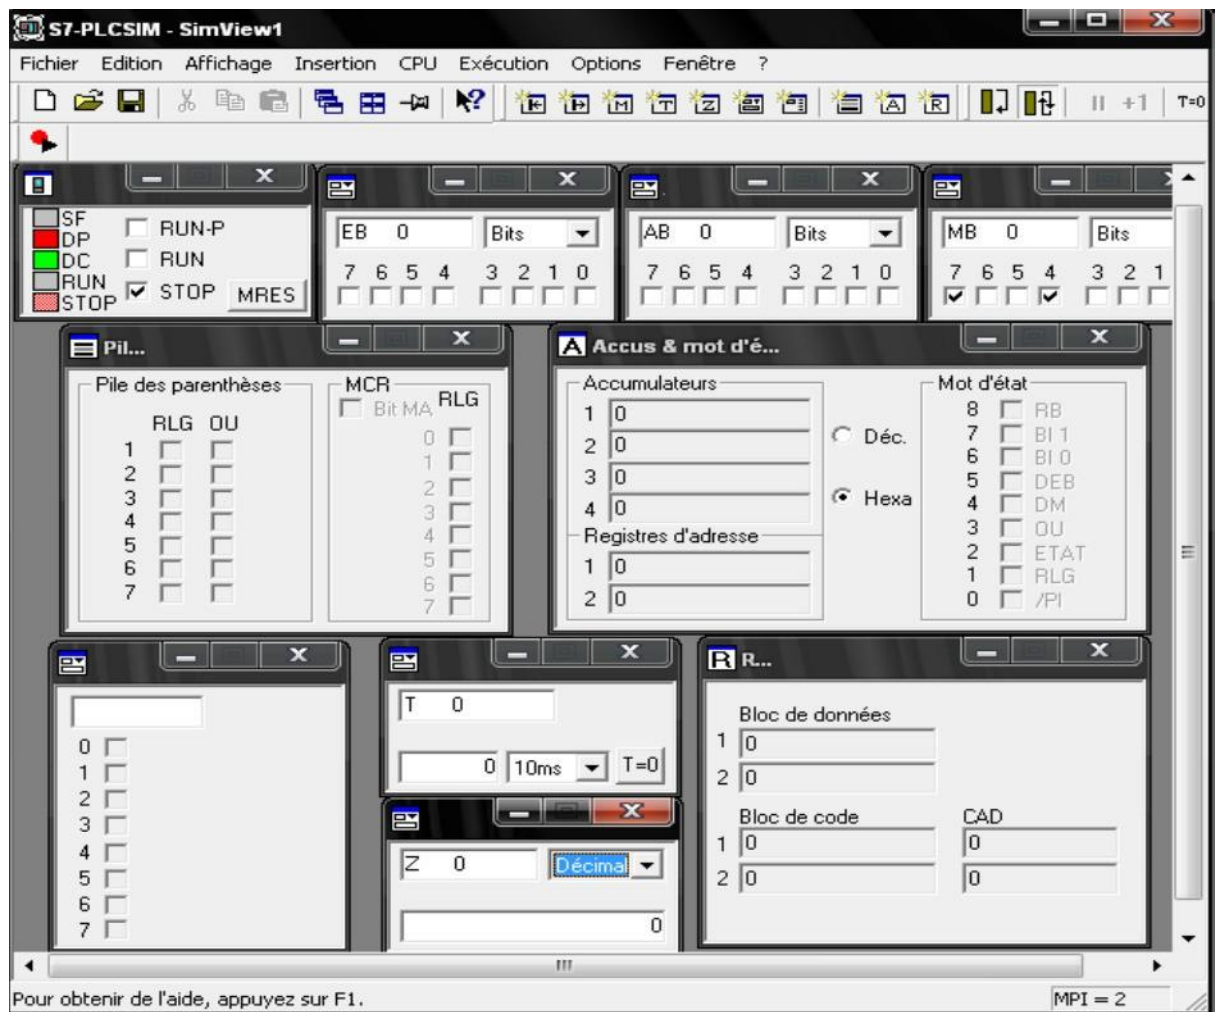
S7-PLCSIM - SimView1

Fichier Edition Affichage Insertion CPU Exécution Options Fenêtre ?

II +1 T=0

SF
DP
DC
RUN
STOP

RUN-P
RUN
STOP
MRES

EB 0 Bits
7 6 5 4 3 2 1 0

AB 0 Bits
7 6 5 4 3 2 1 0

MB 0 Bits
7 6 5 4 3 2 1

Pil...

Pile des parenthèses
RLG OU
1
2
3
4
5
6
7

MCR
Bit MA RLG
0
1
2
3
4
5
6
7

Accus & mot d'é...

Accumulateurs
1 0
2 0
3 0
4 0

Déc.
Hexa

Registres d'adresse
1 0
2 0

Mot d'état
8 RB
7 BI 1
6 BI 0
5 DEB
4 DM
3 OU
2 ETAT
1 RLG
0 /PI

0
1
2
3
4
5
6
7

T 0
0 10ms T=0

Z 0 Décimal
0

R...

Bloc de données
1 0
2 0

Bloc de code
1 0
2 0

CAD
0
0

Pour obtenir de l'aide, appuyez sur F1.

MPI = 2